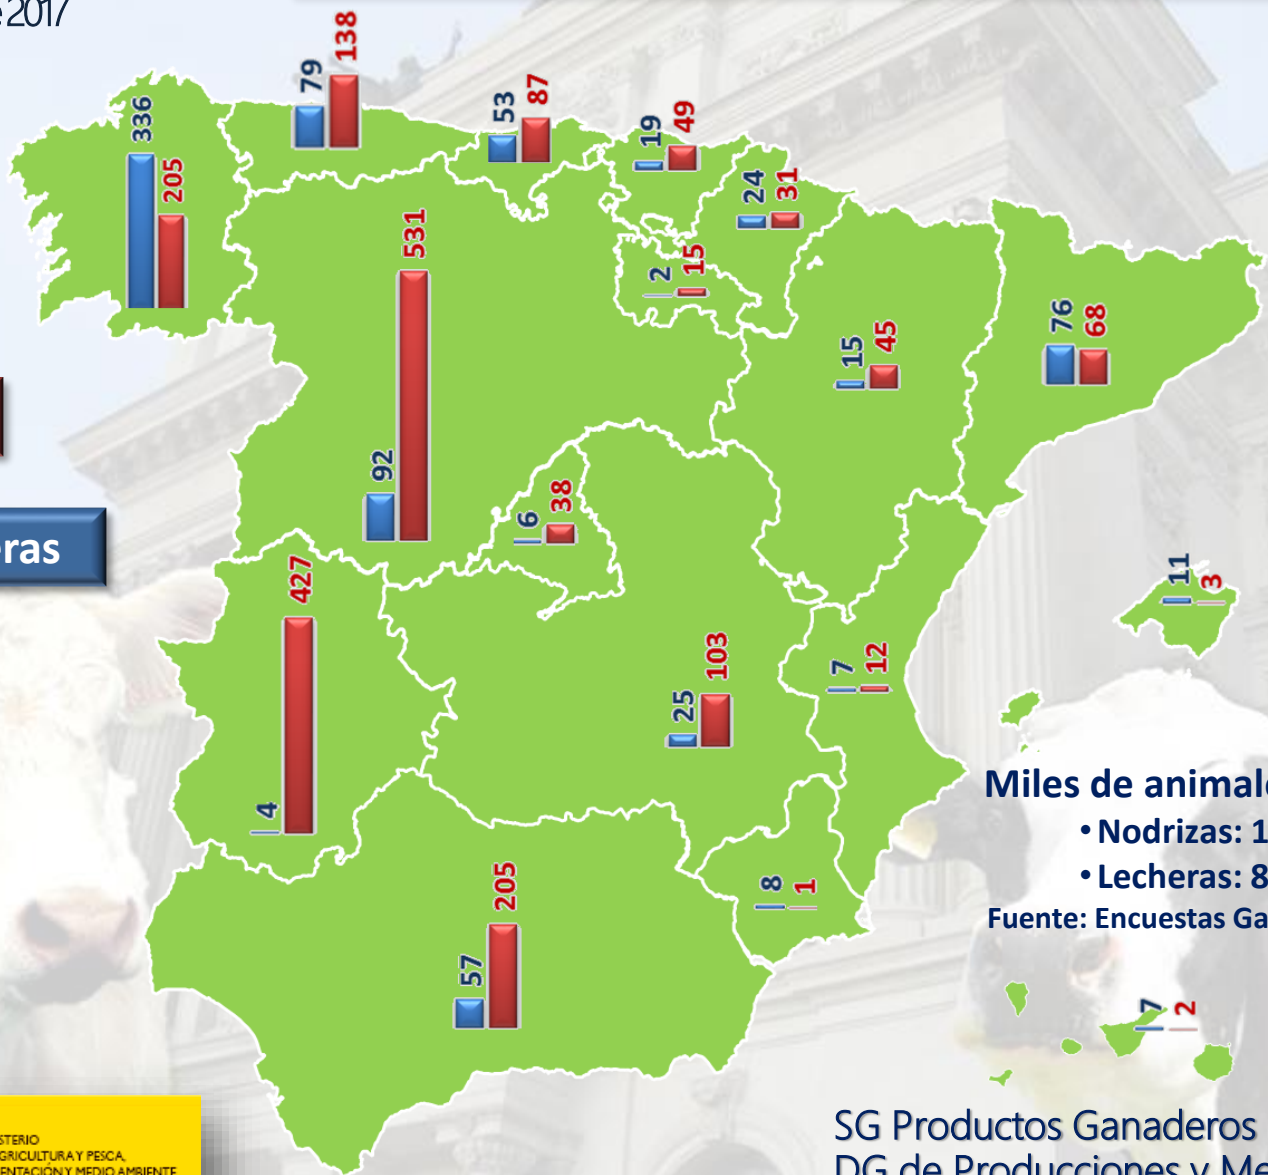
2017

336
205
79
138
53
87
19
49
24
31
2
15
15
45
76
68
92
531
6
38
ras
427
4
25
103
7
12
11
3
8
1
57
205
7
2

Miles de animal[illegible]
• Nodrizas: 1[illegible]
• Lecheras: 8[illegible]
Fuente: Encuestas Ga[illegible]

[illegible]STERIO
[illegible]GRICULTURA Y PESCA,
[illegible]ENTACIÓN Y MEDIO AMBIENTE

SG Productos Ganaderos
DG de Producciones y Me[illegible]